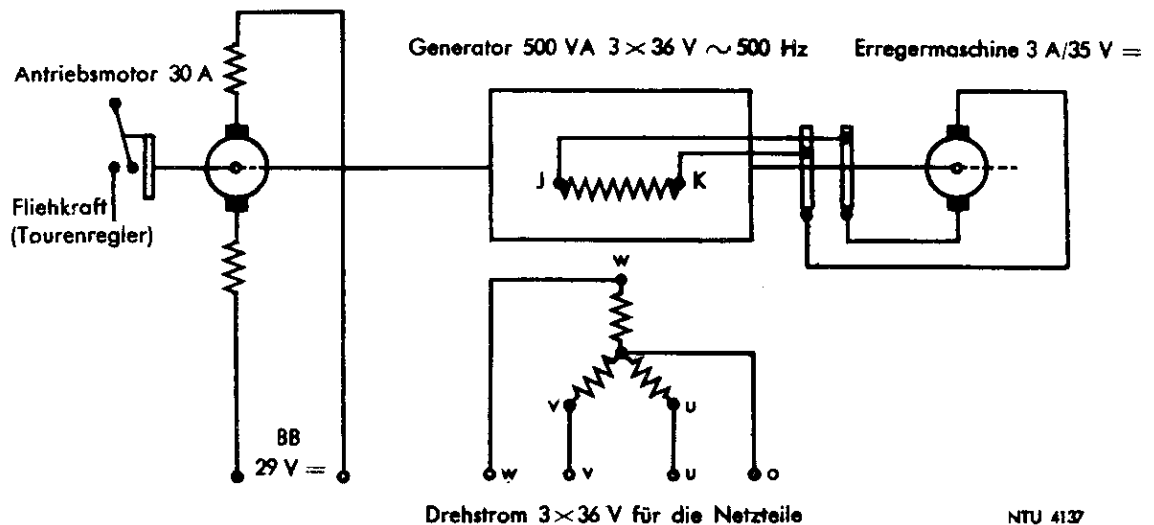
Generator 500 VA $3 \times 36$ V $\sim$ 500 Hz

Erregermaschine 3 A/35 V $=$

Antriebsmotor 30 A

Fliehkraft (Tourenregler)

J

K

W

V

U

BB 29 V $=$

W

V

U

O

Drehstrom $3 \times 36$ V für die Netzteile

NTU 4137